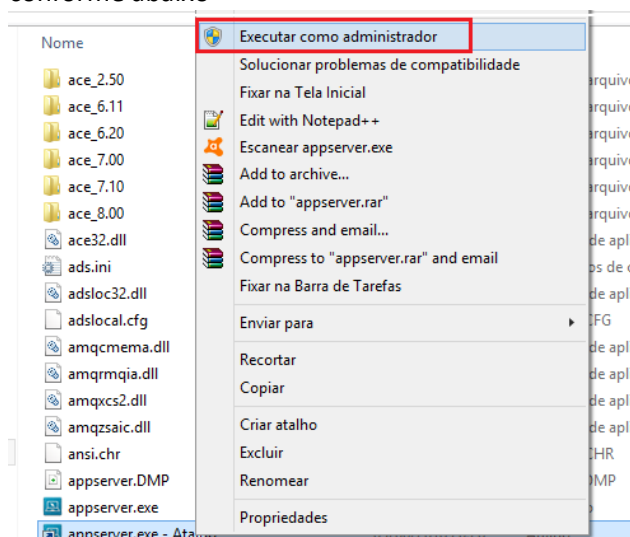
conforme abaixo

Nome

ace_2.50
ace_6.11
ace_6.20
ace_7.00
ace_7.10
ace_8.00
ace32.dll
ads.ini
adsloc32.dll
adslocal.cfg
amqcmema.dll
amqrmqia.dll
amqxcs2.dll
amqzsaic.dll
ansi.chr
appserver.DMP
appserver.exe
appserver.exe - Atalho

Executar como administrador
Solucionar problemas de compatibilidade
Fixar na Tela Inicial
Edit with Notepad++
Escanear appserver.exe
Add to archive...
Add to "appserver.rar"
Compress and email...
Compress to "appserver.rar" and email
Fixar na Barra de Tarefas
Enviar para
Recortar
Copiar
Criar atalho
Excluir
Renomear
Propriedades

arquivo
arquivo
arquivo
arquivo
arquivo
arquivo
de apl
os de c
de apl
CFG
de apl
de apl
de apl
de apl
CHR
DMP